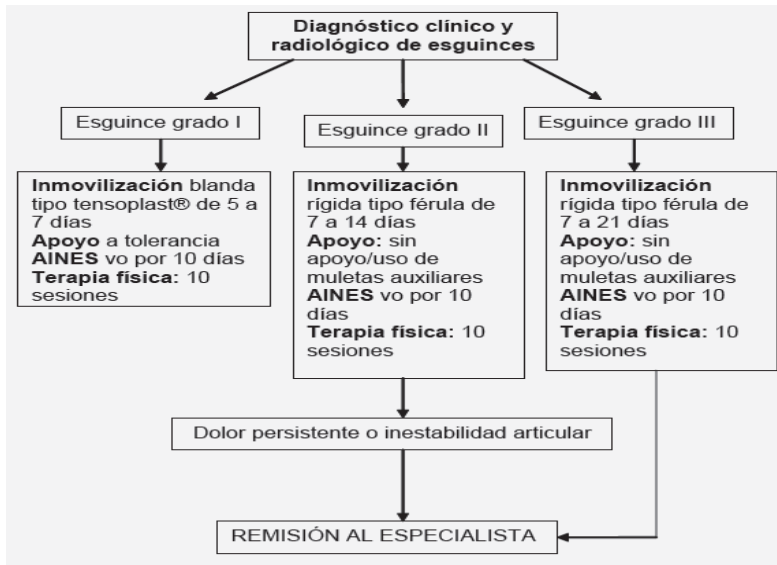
Diagnóstico clínico y radiológico de esguinces

Esguince grado I

Esguince grado II

Esguince grado III

Inmovilización blanda tipo tensoplast® de 5 a 7 días
Apoyo a tolerancia
AINES vo por 10 días
Terapia física: 10 sesiones

Inmovilización rígida tipo férula de 7 a 14 días
Apoyo: sin apoyo/uso de muletas auxiliares
AINES vo por 10 días
Terapia física: 10 sesiones

Inmovilización rígida tipo férula de 7 a 21 días
Apoyo: sin apoyo/uso de muletas auxiliares
AINES vo por 10 días
Terapia física: 10 sesiones

Dolor persistente o inestabilidad articular

REMISIÓN AL ESPECIALISTA